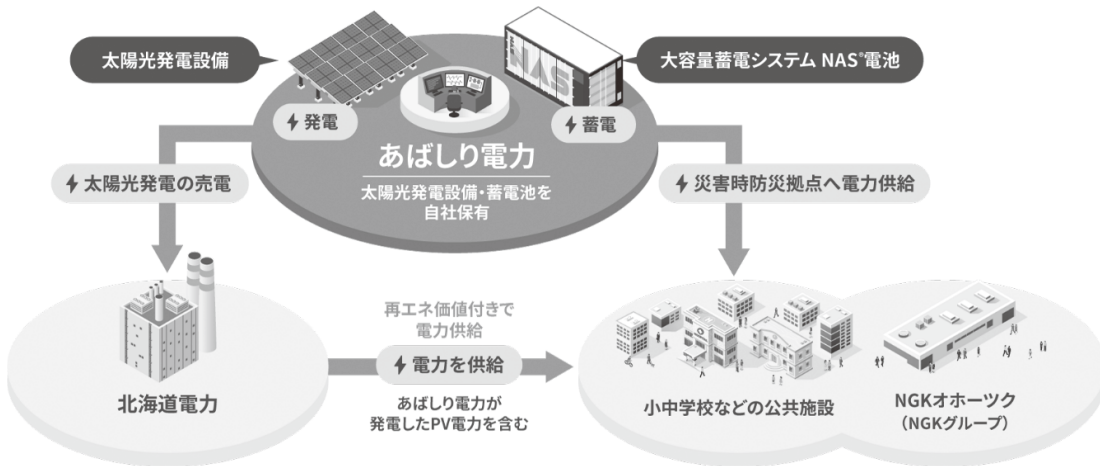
太陽光発電設備

大容量蓄電システム NAS®電池

NAS

発電

蓄電

あばしり電力

太陽光発電設備・蓄電池を自社保有

太陽光発電の売電

災害時防災拠点へ電力供給

再エネ価値付きで電力供給

電力を供給

あばしり電力が発電したPV電力を含む

北海道電力

小中学校などの公共施設

NGKオホーツク（NGKグループ）